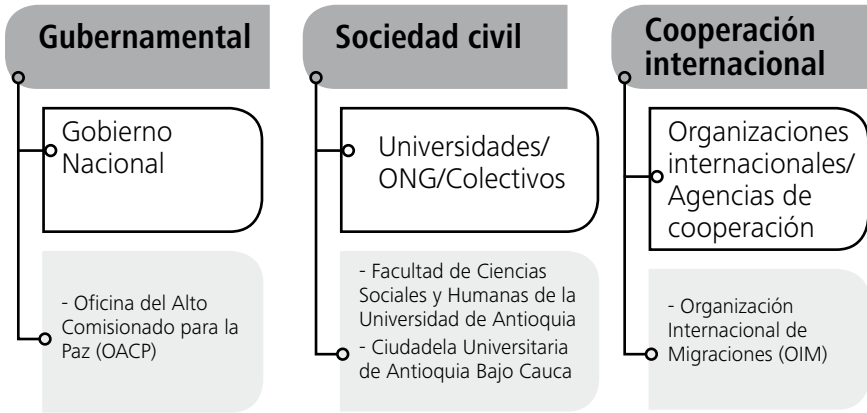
Gubernamental

Gobierno Nacional

- Oficina del Alto Comisionado para la Paz (OACP)

Sociedad civil

Universidades/ ONG/Colectivos

- Facultad de Ciencias Sociales y Humanas de la Universidad de Antioquia
- Ciudadela Universitaria de Antioquia Bajo Cauca

Cooperación internacional

Organizaciones internacionales/ Agencias de cooperación

- Organización Internacional de Migraciones (OIM)